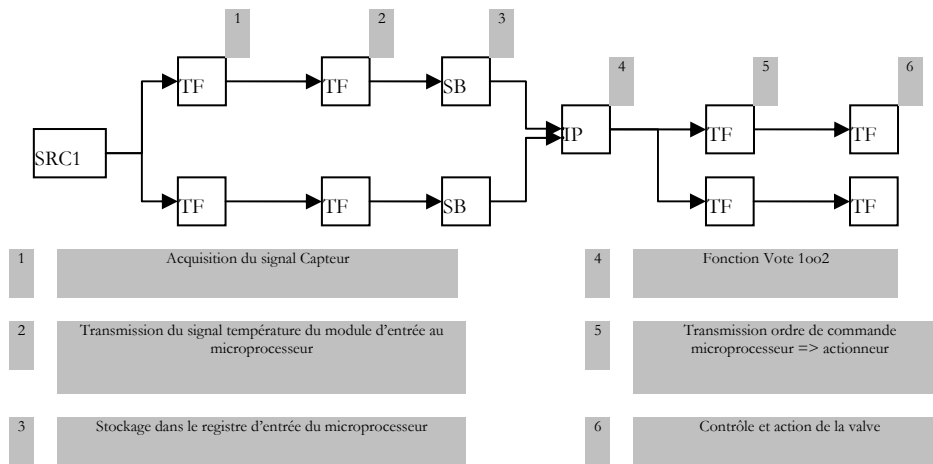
1 2 3 4 5 6

TF TF SB IP TF TF

SRC1

TF TF SB TF TF

1 Acquisition du signal Capteur

2 Transmission du signal température du module d'entrée au microprocesseur

3 Stockage dans le registre d'entrée du microprocesseur

4 Fonction Vote 1oo2

5 Transmission ordre de commande microprocesseur => actionneur

6 Contrôle et action de la valve